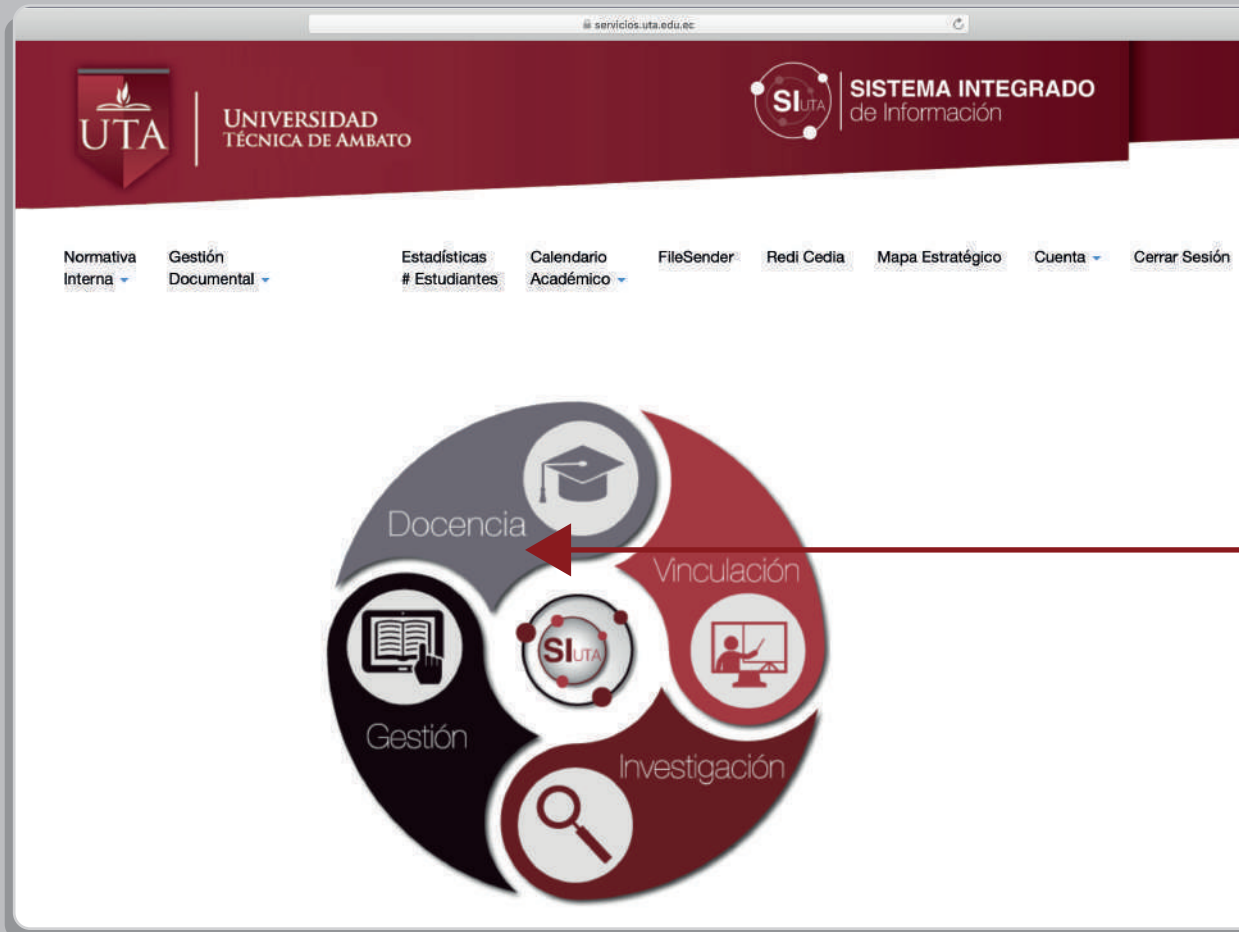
servicios.uta.edu.ec

UTA
UNIVERSIDAD TÉCNICA DE AMBATO

SI UTA
SISTEMA INTEGRADO de Información

Normativa Interna
Gestión Documental
Estadísticas # Estudiantes
Calendario Académico
FileSender
Redi Cedia
Mapa Estratégico
Cuenta
Cerrar Sesión

Docencia
Vinculación
SI UTA
Gestión
Investigación